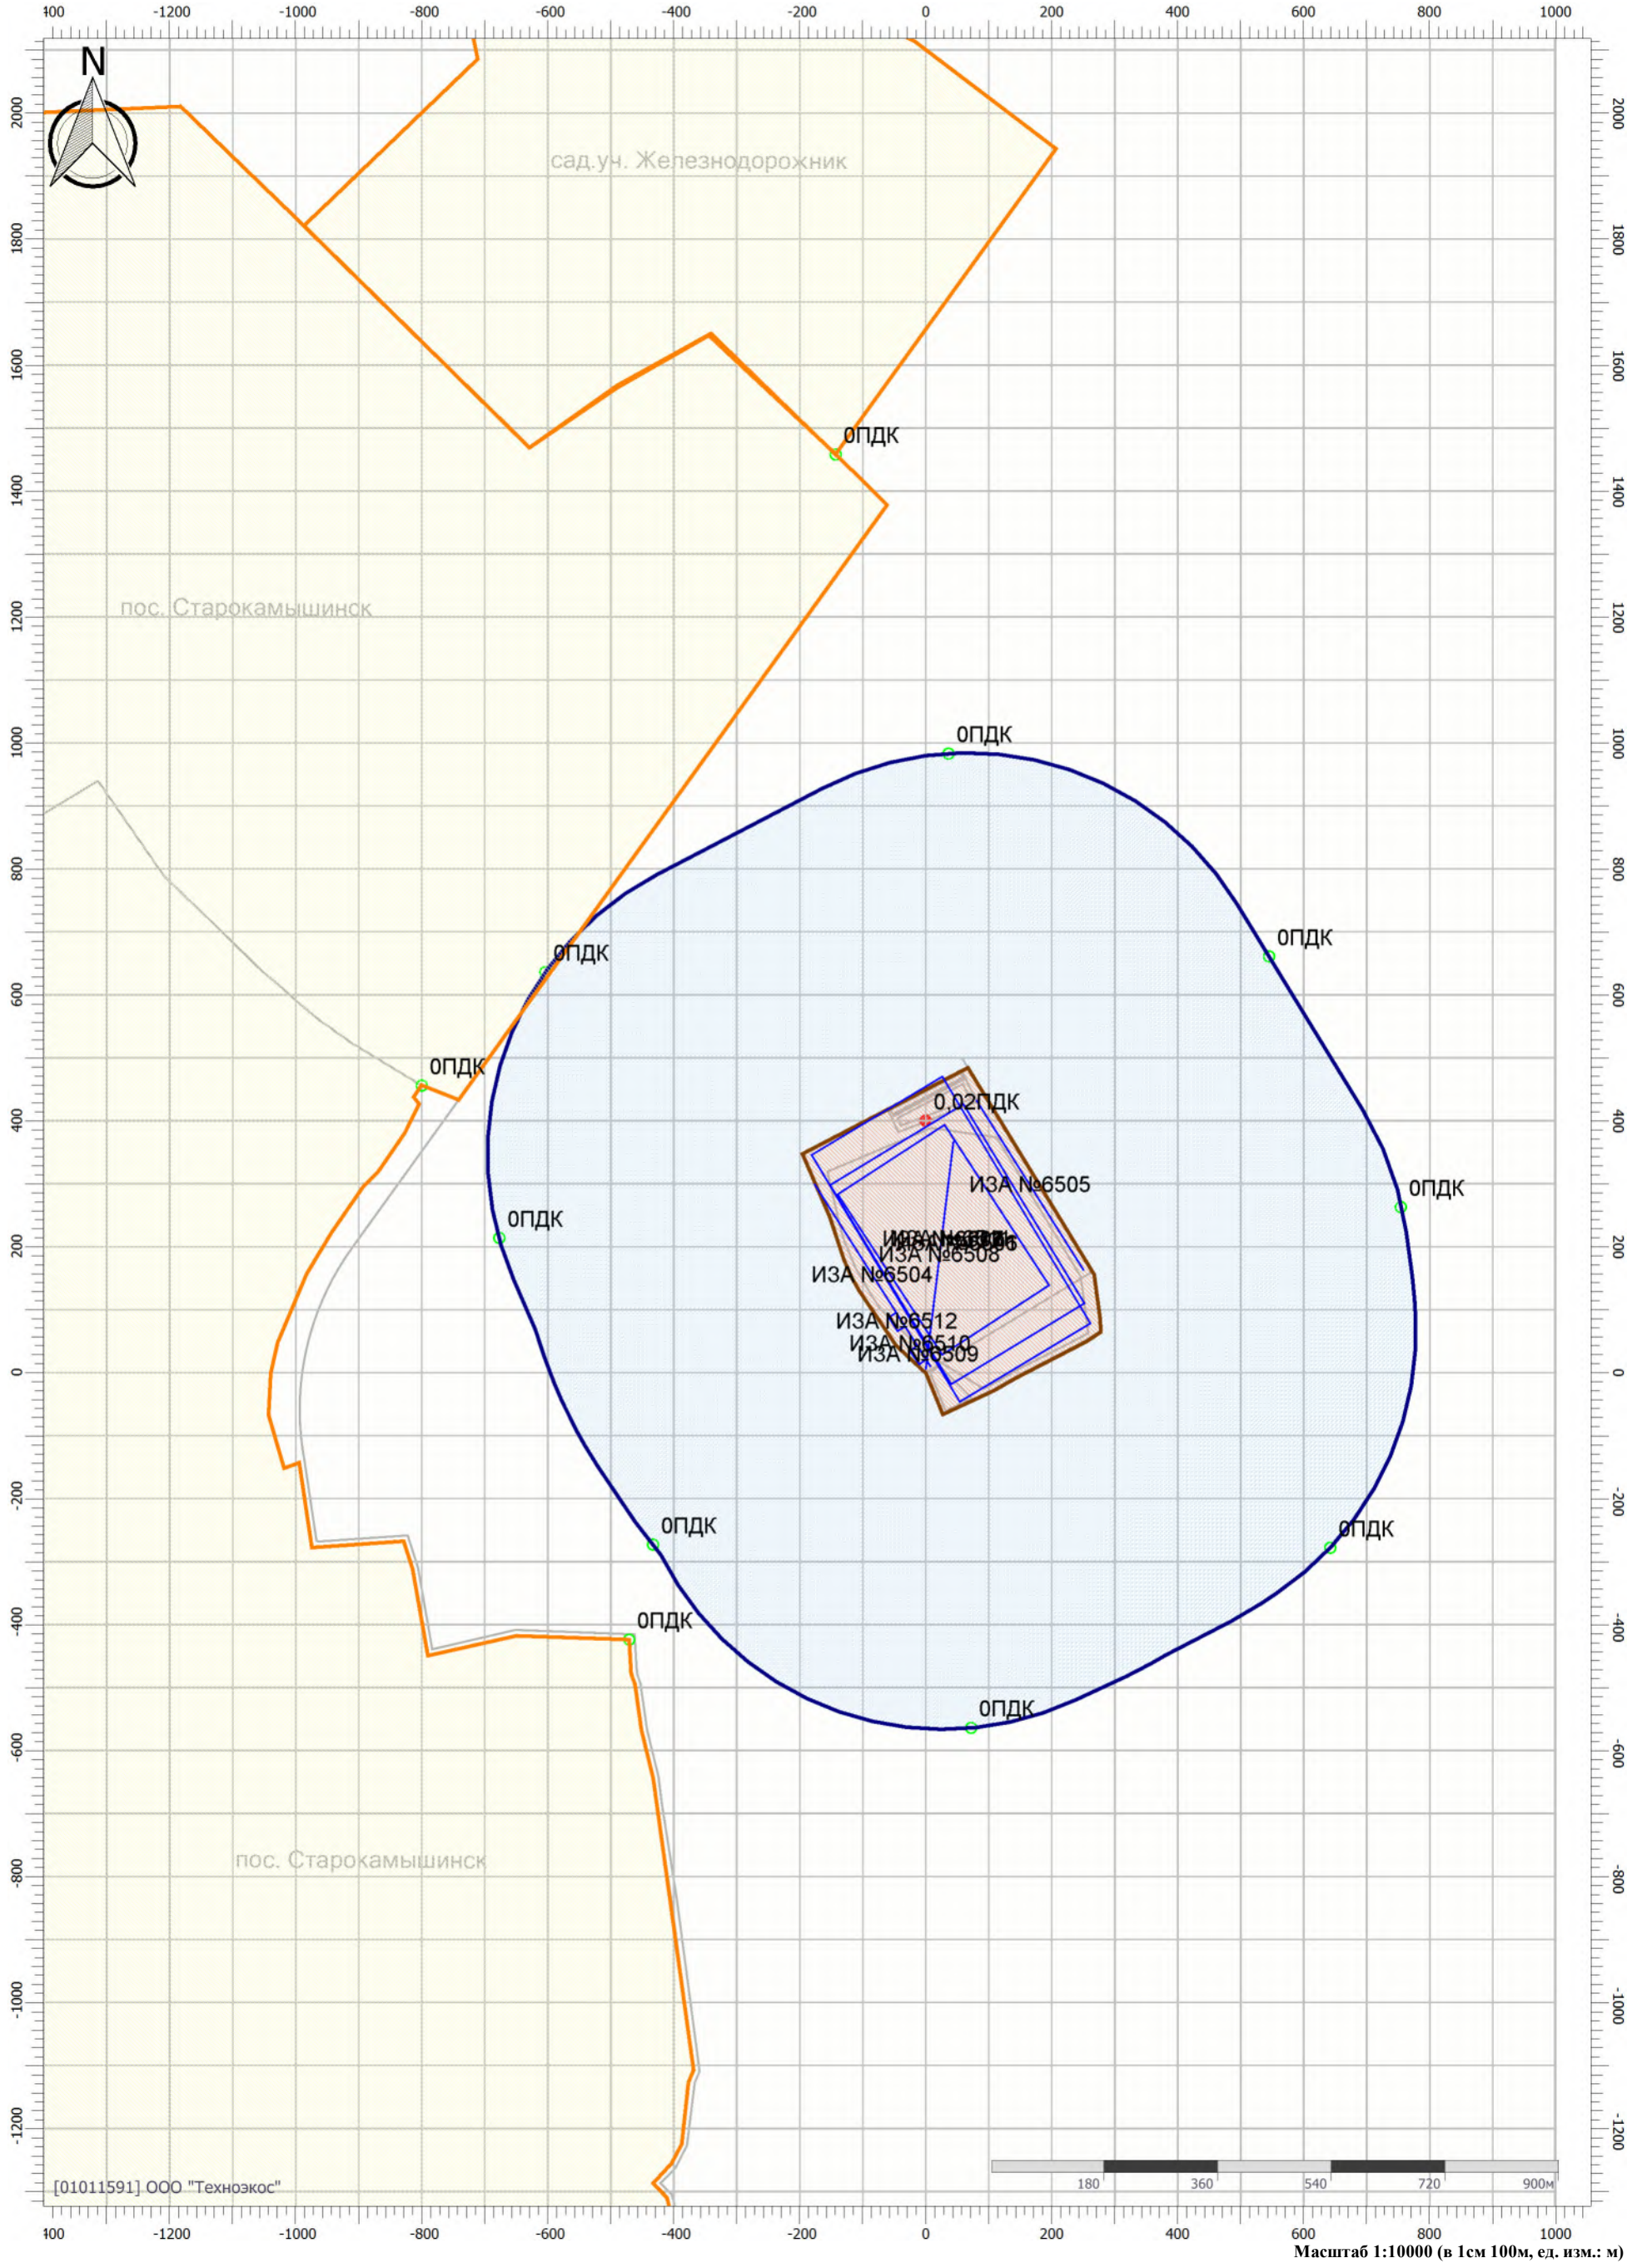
-1400 -1200 -1000 -800 -600 -400 -200 0 200 400 600 800 1000

N

сад.уч. Железнодорожник

2000
1800
1600
1400
1200
1000
800
600
400
200
0
-200
-400
-600
-800
-1000
-1200

0ПДК

пос. Старокамышинск

0ПДК

0ПДК

0ПДК

0ПДК

0.02ПДК

ИЗА №6505

0ПДК

0ПДК

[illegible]
ИЗА №6508
ИЗА №6504
ИЗА №6512
ИЗА №6510
ИЗА №6509

0ПДК

0ПДК

0ПДК

0ПДК

пос. Старокамышинск

[01011591] ООО "Техноэкос"

180 360 540 720 900м

-1400 -1200 -1000 -800 -600 -400 -200 0 200 400 600 800 1000

Масштаб 1:10000 (в 1см 100м, ед. изм.: м)